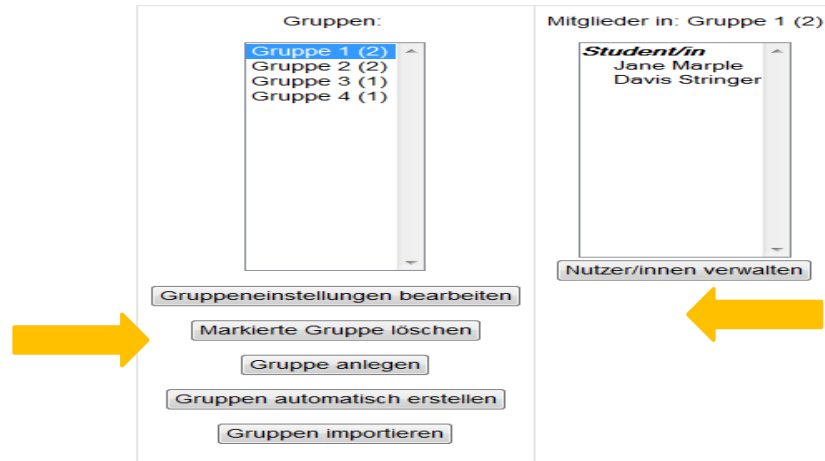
Gruppen:

Gruppe 1 (2)
Gruppe 2 (2)
Gruppe 3 (1)
Gruppe 4 (1)

Gruppeneinstellungen bearbeiten

Markierte Gruppe löschen

Gruppe anlegen

Gruppen automatisch erstellen

Gruppen importieren

Mitglieder in: Gruppe 1 (2)

Student/in
Jane Marple
Davis Stringer

Nutzer/innen verwalten